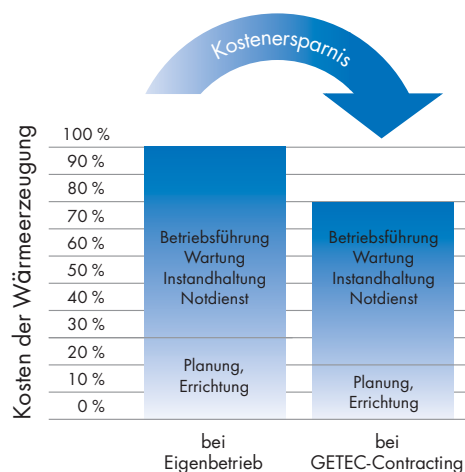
Kostenersparnis

Kosten der Wärmeerzeugung

100 %
90 %
80 %
70 %
60 %
50 %
40 %
30 %
20 %
10 %
0 %

Betriebsführung
Wartung
Instandhaltung
Notdienst

Planung,
Errichtung

Betriebsführung
Wartung
Instandhaltung
Notdienst

Planung,
Errichtung

bei
Eigenbetrieb

bei
GETEC-Contracting